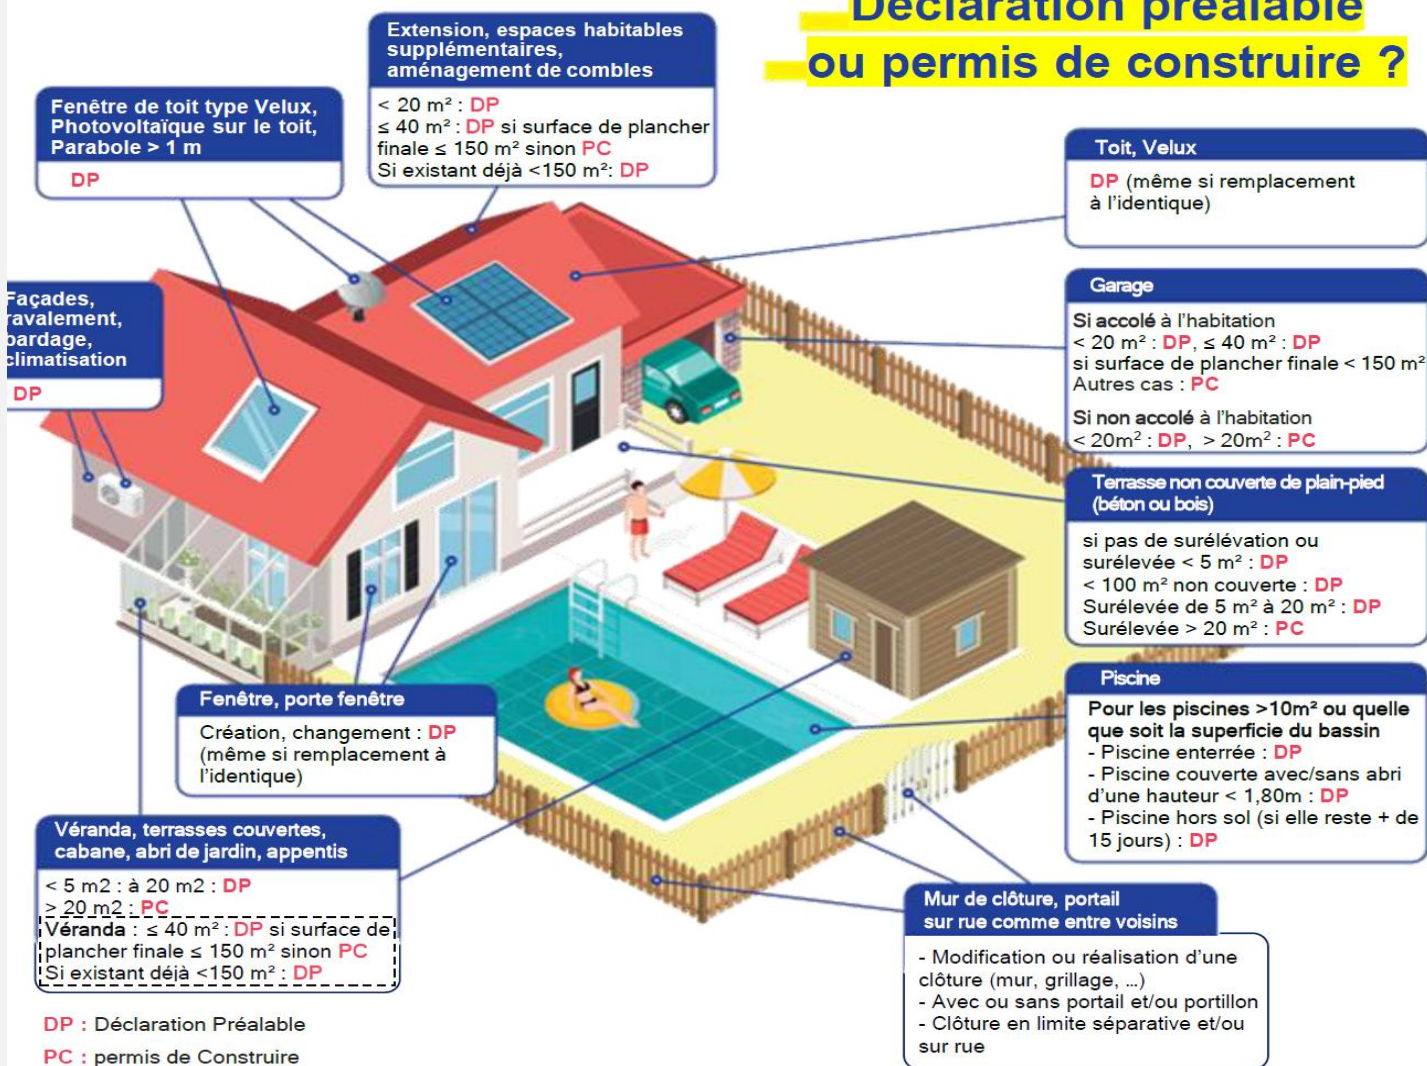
Déclaration préalable ou permis de construire ?

Extension, espaces habitables supplémentaires, aménagement de combles

< 20 m² : DP
≤ 40 m² : DP si surface de plancher finale ≤ 150 m² sinon PC
Si existant déjà <150 m²: DP

Fenêtre de toit type Velux, Photovoltaïque sur le toit, Parabole > 1 m

DP

Toit, Velux

DP (même si remplacement à l'identique)

Façades, ravalement, bardage, climatisation

DP

Garage

Si accolé à l'habitation
< 20 m² : DP, ≤ 40 m² : DP
si surface de plancher finale < 150 m²
Autres cas : PC

Si non accolé à l'habitation
< 20m² : DP, > 20m² : PC

Terrasse non couverte de plain-pied (béton ou bois)

si pas de surélévation ou surélevée < 5 m² : DP
< 100 m² non couverte : DP
Surélevée de 5 m² à 20 m² : DP
Surélevée > 20 m² : PC

Piscine

Pour les piscines >10m² ou quelle que soit la superficie du bassin
- Piscine enterrée : DP
- Piscine couverte avec/sans abri d'une hauteur < 1,80m : DP
- Piscine hors sol (si elle reste + de 15 jours) : DP

Fenêtre, porte fenêtre

Création, changement : DP
(même si remplacement à l'identique)

Véranda, terrasses couvertes, cabane, abri de jardin, appentis

< 5 m2 : à 20 m2 : DP
> 20 m2 : PC
Véranda : ≤ 40 m² : DP si surface de plancher finale ≤ 150 m² sinon PC
Si existant déjà <150 m² : DP

Mur de clôture, portail sur rue comme entre voisins

- Modification ou réalisation d'une clôture (mur, grillage, ...)
- Avec ou sans portail et/ou portillon
- Clôture en limite séparative et/ou sur rue

DP : Déclaration Préalable
PC : permis de Construire